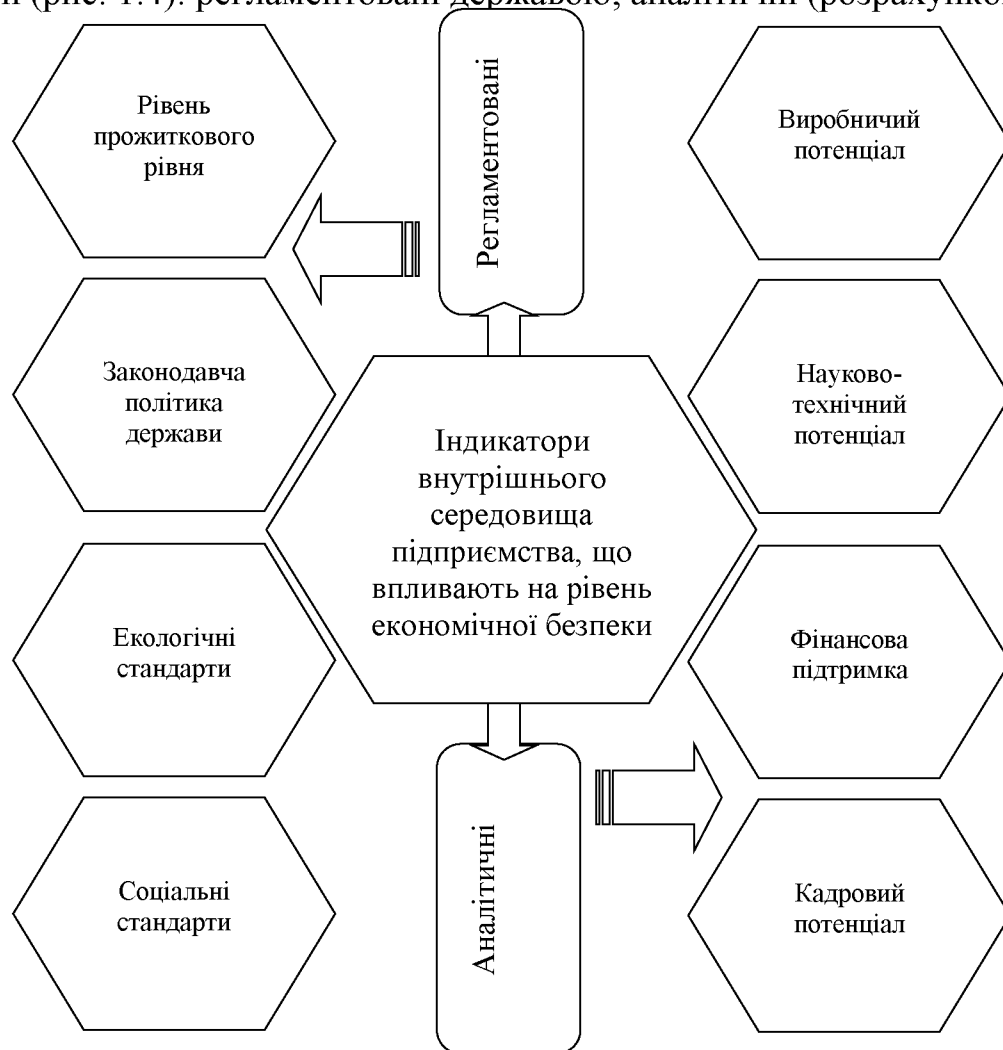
и (рис. 1.4): регламентовані державою, аналітичні (розрахунков

Регламентовані

Рівень прожиткового рівня

Законодавча політика держави

Екологічні стандарти

Соціальні стандарти

Індикатори внутрішнього середовища підприємства, що впливають на рівень економічної безпеки

Виробничий потенціал

Науково-технічний потенціал

Фінансова підтримка

Кадровий потенціал

Аналітичні